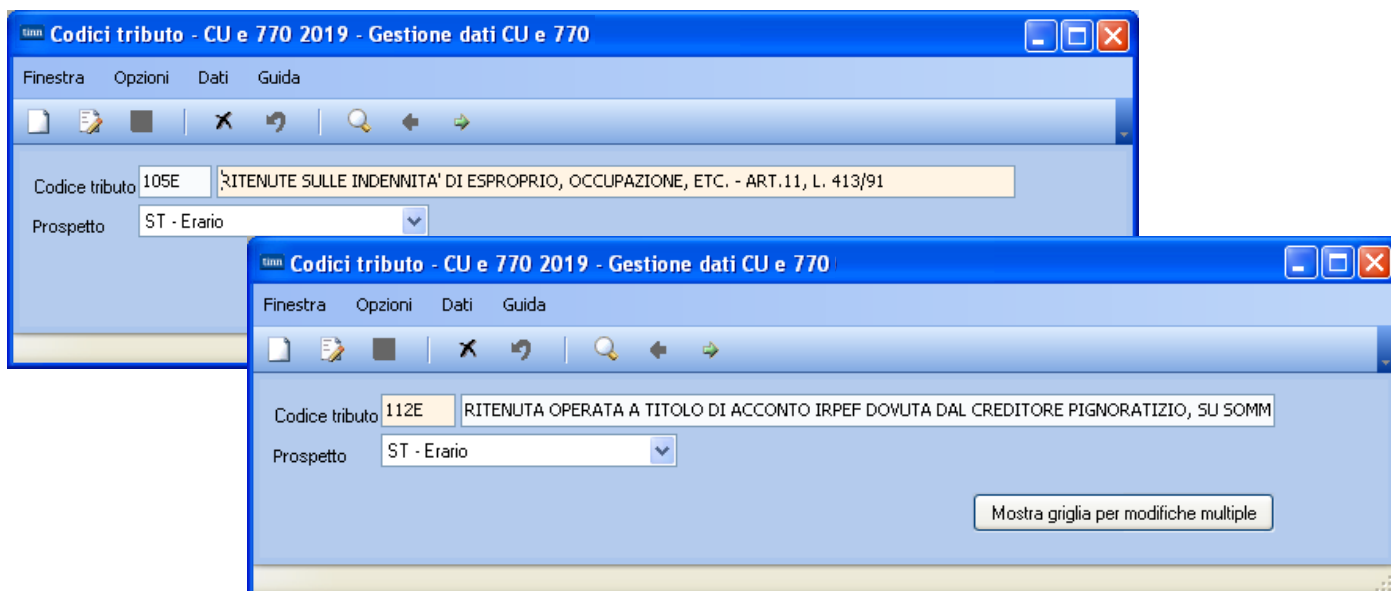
tinn Codici tributo - CU e 770 2019 - Gestione dati CU e 770

Finestra Opzioni Dati Guida

Codice tributo 105E RITENUTE SULLE INDENNITA' DI ESPROPRIO, OCCUPAZIONE, ETC. - ART.11, L. 413/91

Prospetto ST - Erario

tinn Codici tributo - CU e 770 2019 - Gestione dati CU e 770

Finestra Opzioni Dati Guida

Codice tributo 112E RITENUTA OPERATA A TITOLO DI ACCONTO IRPEF DOVUTA DAL CREDITORE PIGNORATIZIO, SU SOMM

Prospetto ST - Erario

Mostra griglia per modifiche multiple